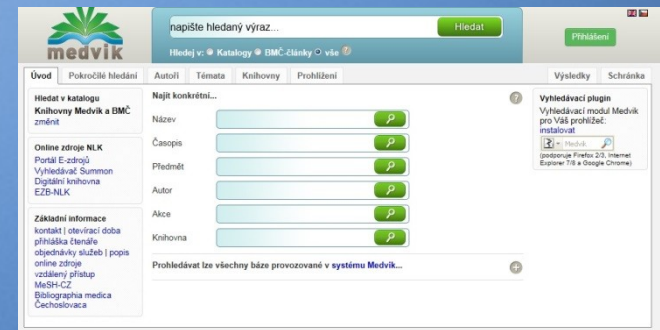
medvik

napište hledaný výraz...

Hledat

Hledej v: Katalogy BMČ-články vše

Přihlášení

Úvod | Pokročilé hledání | Autoři | Témata | Knihovny | Prohlížení | Výsledky | Schránka

Hledat v katalogu
Knihovny Medvík a BMČ
změnit

Online zdroje NLK
Portál E-zdrojů
Vyhledávač Summon
Digitální knihovna
EZB-NLK

Základní informace
kontakt | otevírací doba
přihláška čtenáře
objednávky služeb | popis
online zdroje
vzdálený přístup
MeSH-CZ
Bibliographia medica Čechoslovaca

Najít konkrétní...

Název

Časopis

Předmět

Autor

Akce

Knihovna

Prohledávat lze všechny báze provozované v systému Medvík...

Vyhledávací plugin
Vyhledávací modul Medvík pro Váš prohlížeč: instalovat

Medvík

(podporuje Firefox 2/3, Internet Explorer 7/8 a Google Chrome)